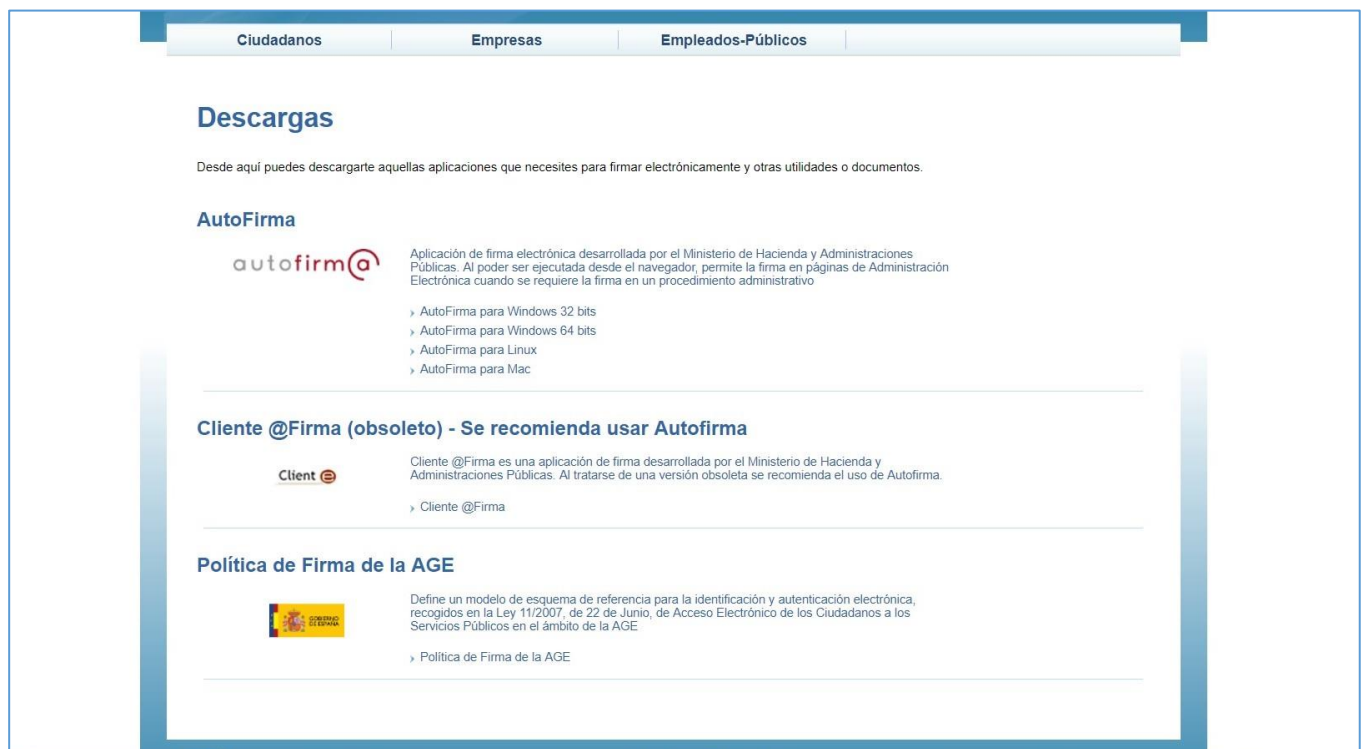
Ciudadanos | Empresas | Empleados-Públicos

Descargas

Desde aquí puedes descargarte aquellas aplicaciones que necesites para firmar electrónicamente y otras utilidades o documentos.

AutoFirma

autofirm@

Aplicación de firma electrónica desarrollada por el Ministerio de Hacienda y Administraciones Públicas. Al poder ser ejecutada desde el navegador, permite la firma en páginas de Administración Electrónica cuando se requiere la firma en un procedimiento administrativo

› AutoFirma para Windows 32 bits
› AutoFirma para Windows 64 bits
› AutoFirma para Linux
› AutoFirma para Mac

Cliente @Firma (obsoleto) - Se recomienda usar Autofirma

Client @

Cliente @Firma es una aplicación de firma desarrollada por el Ministerio de Hacienda y Administraciones Públicas. Al tratarse de una versión obsoleta se recomienda el uso de Autofirma.

› Cliente @Firma

Política de Firma de la AGE

GOBIERNO DE ESPAÑA

Define un modelo de esquema de referencia para la identificación y autenticación electrónica, recogidos en la Ley 11/2007, de 22 de Junio, de Acceso Electrónico de los Ciudadanos a los Servicios Públicos en el ámbito de la AGE

› Política de Firma de la AGE